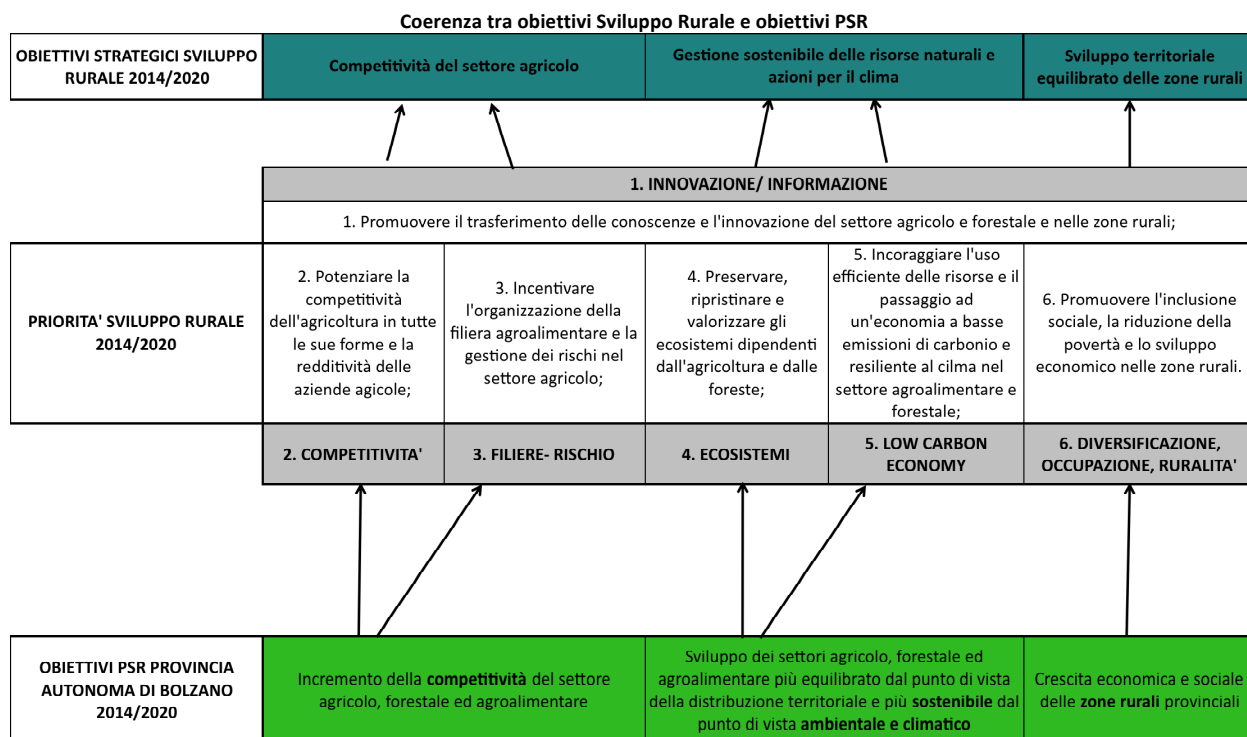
Coerenza tra obiettivi Sviluppo Rurale e obiettivi PSR

OBIETTIVI STRATEGICI SVILUPPO RURALE 2014/2020

Competitività del settore agricolo

Gestione sostenibile delle risorse naturali e azioni per il clima

Sviluppo territoriale equilibrato delle zone rurali

1. INNOVAZIONE/ INFORMAZIONE

1. Promuovere il trasferimento delle conoscenze e l'innovazione del settore agricolo e forestale e nelle zone rurali;

PRIORITA' SVILUPPO RURALE 2014/2020

2. Potenziare la competitività dell'agricoltura in tutte le sue forme e la redditività delle aziende agicole;

3. Incentivare l'organizzazione della filiera agroalimentare e la gestione dei rischi nel settore agricolo;

4. Preservare, ripristinare e valorizzare gli ecosistemi dipendenti dall'agricoltura e dalle foreste;

5. Incoraggiare l'uso efficiente delle risorse e il passaggio ad un'economia a basse emissioni di carbonio e resiliente al cilma nel settore agroalimentare e forestale;

6. Promuovere l'inclusione sociale, la riduzione della povertà e lo sviluppo economico nelle zone rurali.

2. COMPETITIVITA'

3. FILIERE- RISCHIO

4. ECOSISTEMI

5. LOW CARBON ECONOMY

6. DIVERSIFICAZIONE, OCCUPAZIONE, RURALITA'

OBIETTIVI PSR PROVINCIA AUTONOMA DI BOLZANO 2014/2020

Incremento della competitività del settore agricolo, forestale ed agroalimentare

Sviluppo dei settori agricolo, forestale ed agroalimentare più equilibrato dal punto di vista della distribuzione territoriale e più sostenibile dal punto di vista ambientale e climatico

Crescita economica e sociale delle zone rurali provinciali